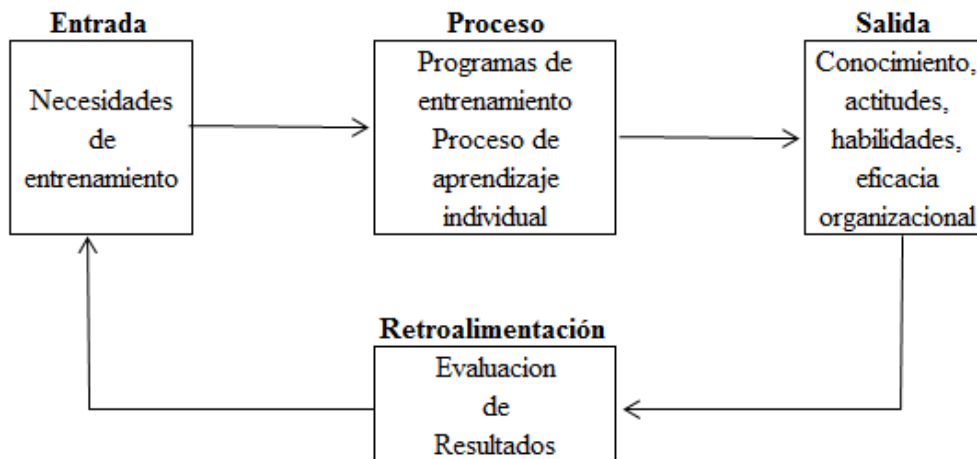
Entrada

Necesidades de entrenamiento

Proceso

Programas de entrenamiento Proceso de aprendizaje individual

Salida

Conocimiento, actitudes, habilidades, eficacia organizacional

Retroalimentación

Evaluacion de Resultados